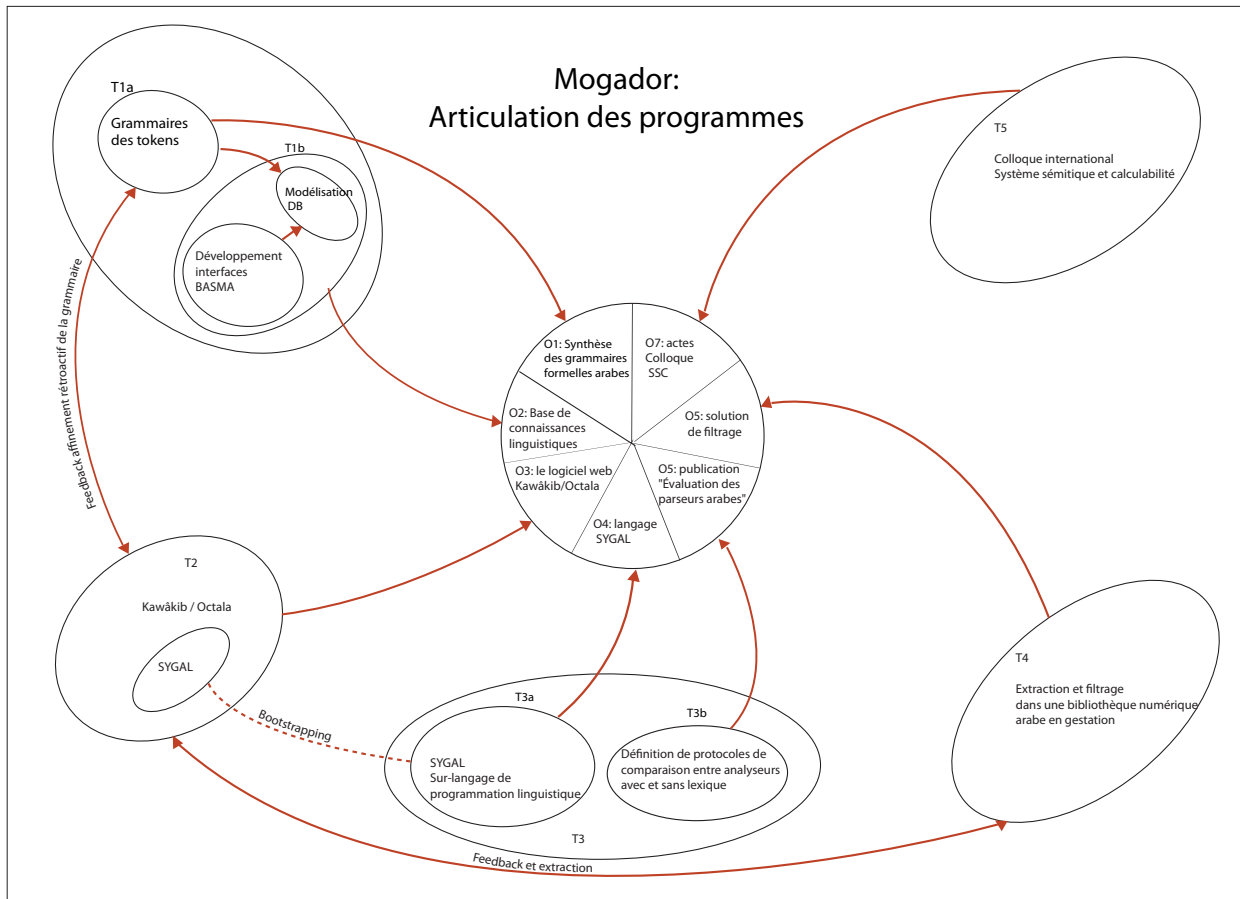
Mogador:
Articulation des programmes

T1a
Grammaires des tokens

T1b
Modélisation DB

Développement interfaces BASMA

T5
Colloque international
Système sémitique et calculabilité

O1: Synthèse des grammaires formelles arabes

O7: actes Colloque SSC

O2: Base de connaissances linguistiques

O5: solution de filtrage

O3: le logiciel web Kawâkib/Octala

O5: publication "Évaluation des parseurs arabes"

O4: langage SYGAL

Feedback affinement rétroactif de la grammaire

T2
Kawâkib / Octala

SYGAL

Bootstrapping

T3a
SYGAL
Sur-langage de programmation linguistique

T3b
Définition de protocoles de comparaison entre analyseurs avec et sans lexique

T3

T4
Extraction et filtrage dans une bibliothèque numérique arabe en gestation

Feedback et extraction